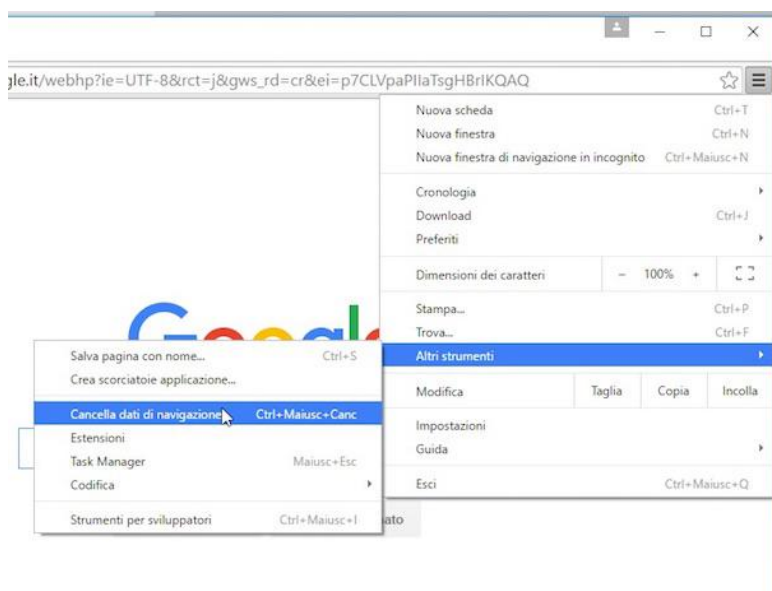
gle.it/webhp?ie=UTF-8&rct=j&gws_rd=cr&ei=p7CLVpaPIlaTsgHBrIKQAQ

Nuova scheda Ctrl+T
Nuova finestra Ctrl+N
Nuova finestra di navigazione in incognito Ctrl+Maiusc+N

Cronologia
Download Ctrl+J
Preferiti

Dimensioni dei caratteri – 100% +

Stampa... Ctrl+P
Trova... Ctrl+F
Altri strumenti

Modifica Taglia Copia Incolla

Impostazioni
Guida

Esci Ctrl+Maiusc+Q

Salva pagina con nome... Ctrl+S
Crea scorciatoie applicazione...

Cancella dati di navigazione... Ctrl+Maiusc+Canc
Estensioni
Task Manager Maiusc+Esc
Codifica

Strumenti per sviluppatori Ctrl+Maiusc+I

ato